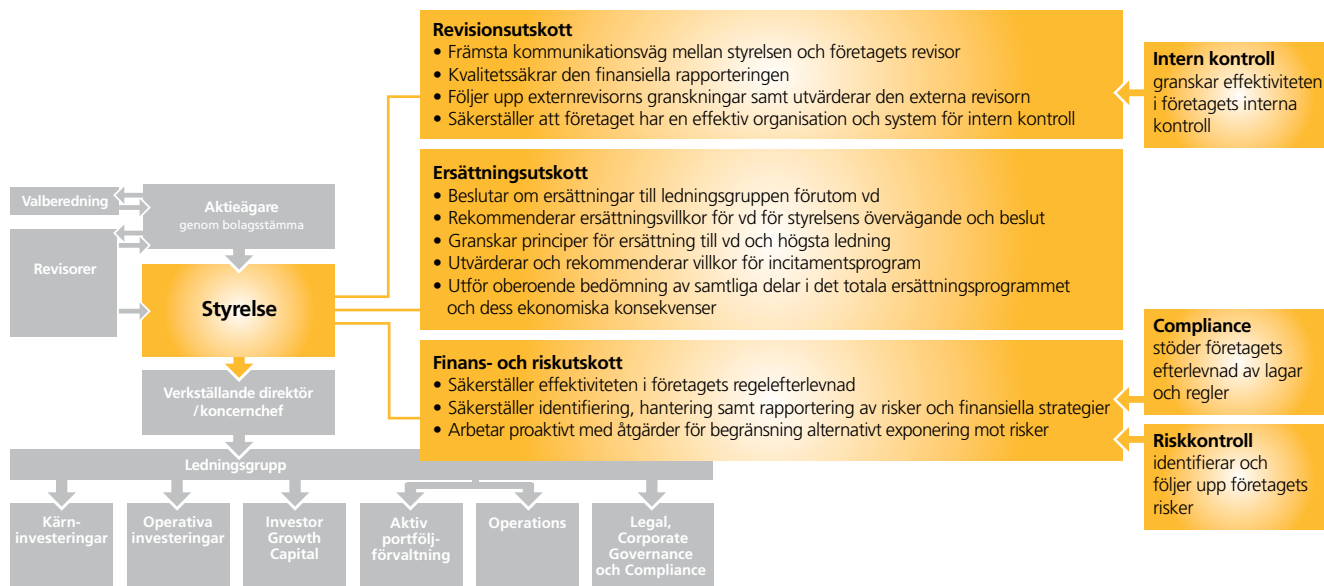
Revisionsutskott
• Främsta kommunikationsväg mellan styrelsen och företagets revisor
• Kvalitetssäkrar den finansiella rapporteringen
• Följer upp externrevisorns granskningar samt utvärderar den externa revisorn
• Säkerställer att företaget har en effektiv organisation och system för intern kontroll

Intern kontroll
granskar effektiviteten i företagets interna kontroll

Ersättningsutskott
• Beslutar om ersättningar till ledningsgruppen förutom vd
• Rekommenderar ersättningsvillkor för vd för styrelsens övervägande och beslut
• Granskar principer för ersättning till vd och högsta ledning
• Utvärderar och rekommenderar villkor för incitamentsprogram
• Utför oberoende bedömning av samtliga delar i det totala ersättningsprogrammet och dess ekonomiska konsekvenser

Valberedning

Aktieägare
genom bolagsstämma

Revisorer

Styrelse

Compliance
stöder företagets efterlevnad av lagar och regler

Finans- och riskutskott
• Säkerställer effektiviteten i företagets regelefterlevnad
• Säkerställer identifiering, hantering samt rapportering av risker och finansiella strategier
• Arbetar proaktivt med åtgärder för begränsning alternativt exponering mot risker

Riskkontroll
identifierar och följer upp företagets risker

Verkställande direktör / koncernchef

Ledningsgrupp

Kärninvesteringar

Operativa investeringar

Investor Growth Capital

Aktiv portföljförvaltning

Operations

Legal, Corporate Governance och Compliance